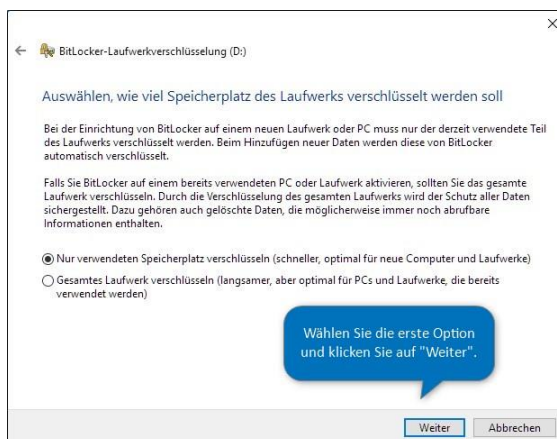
×

← BitLocker-Laufwerkverschlüsselung (D:)

Auswählen, wie viel Speicherplatz des Laufwerks verschlüsselt werden soll

Bei der Einrichtung von BitLocker auf einem neuen Laufwerk oder PC muss nur der derzeit verwendete Teil des Laufwerks verschlüsselt werden. Beim Hinzufügen neuer Daten werden diese von BitLocker automatisch verschlüsselt.

Falls Sie BitLocker auf einem bereits verwendeten PC oder Laufwerk aktivieren, sollten Sie das gesamte Laufwerk verschlüsseln. Durch die Verschlüsselung des gesamten Laufwerks wird der Schutz aller Daten sichergestellt. Dazu gehören auch gelöschte Daten, die möglicherweise immer noch abrufbare Informationen enthalten.

Nur verwendeten Speicherplatz verschlüsseln (schneller, optimal für neue Computer und Laufwerke)

Gesamtes Laufwerk verschlüsseln (langsamer, aber optimal für PCs und Laufwerke, die bereits verwendet werden)

Wählen Sie die erste Option und klicken Sie auf "Weiter".

Weiter Abbrechen